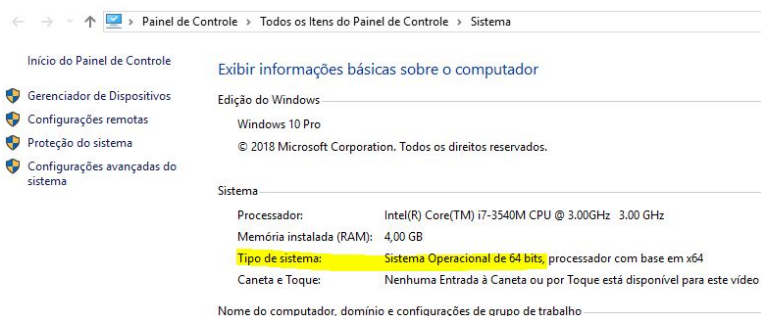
← → ↑ > Painel de Controle > Todos os Itens do Painel de Controle > Sistema

Início do Painel de Controle

Gerenciador de Dispositivos

Configurações remotas

Proteção do sistema

Configurações avançadas do sistema

Exibir informações básicas sobre o computador

Edição do Windows

Windows 10 Pro

© 2018 Microsoft Corporation. Todos os direitos reservados.

Sistema

| | |
|---|---|
| Processador: | Intel(R) Core(TM) i7-3540M CPU @ 3.00GHz 3.00 GHz |
| Memória instalada (RAM): | 4,00 GB |
| Tipo de sistema: | Sistema Operacional de 64 bits, processador com base em x64 |
| Caneta e Toque: | Nenhuma Entrada à Caneta ou por Toque está disponível para este vídeo |

Nome do computador, domínio e configurações de grupo de trabalho